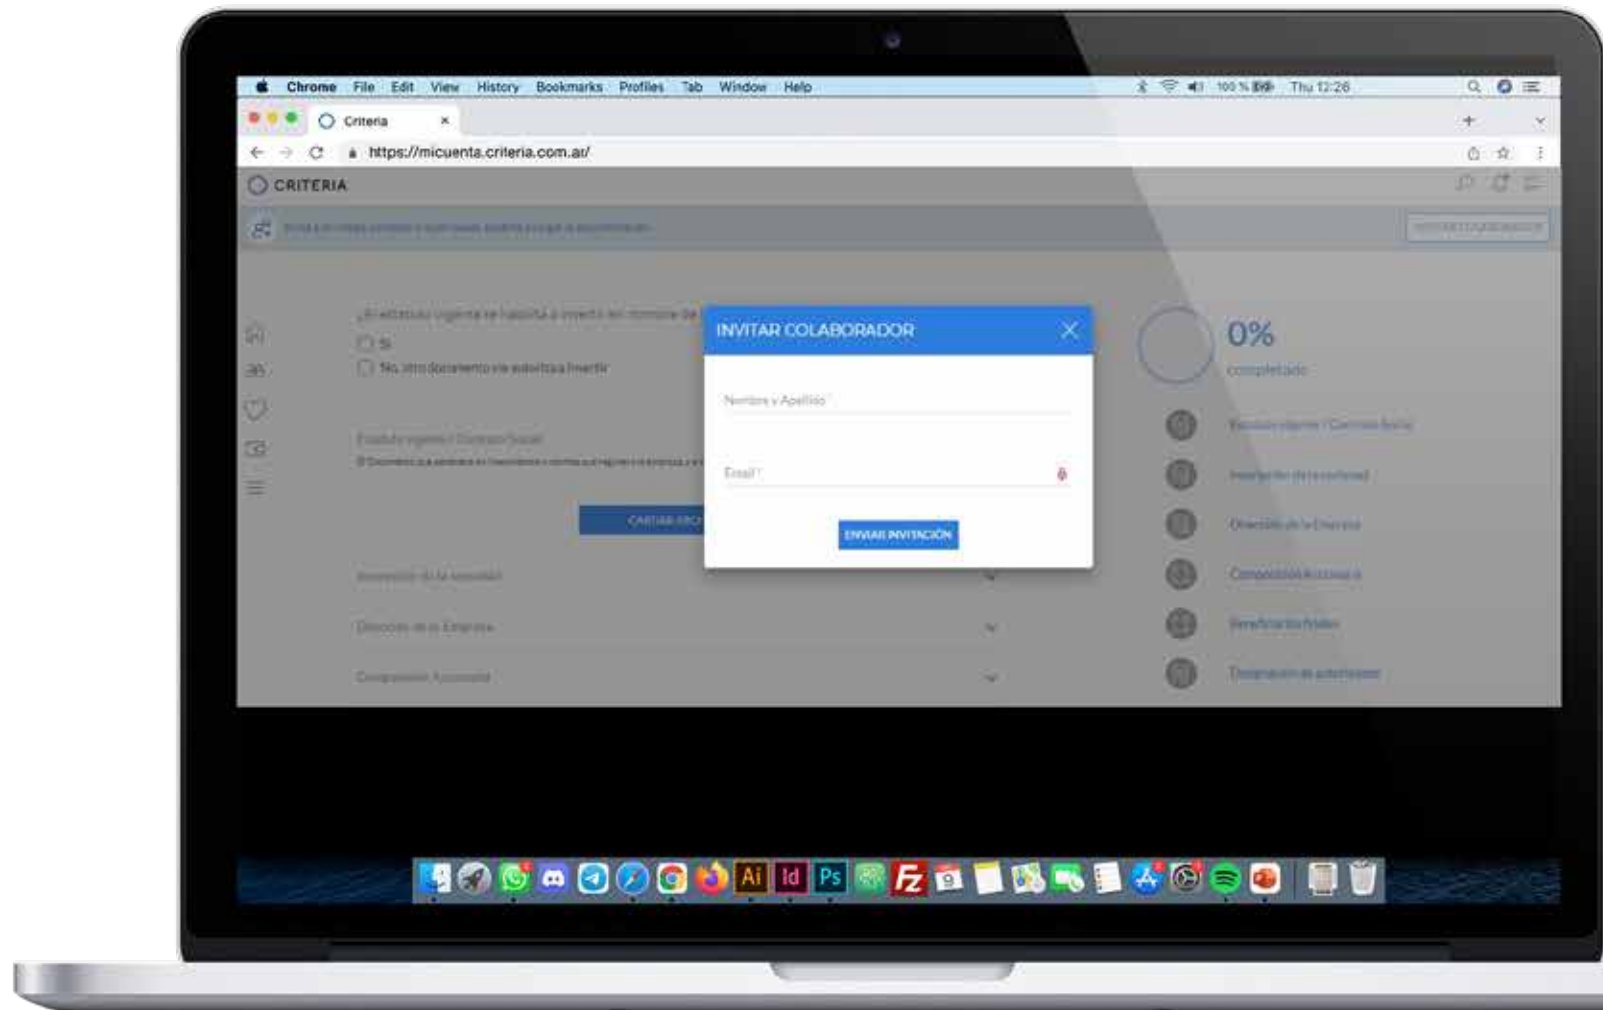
Chrome File Edit View History Bookmarks Profiles Tab Window Help

100 % Thu 12:26

Criteria

https://micuenta.criteria.com.ar/

CRITERIA

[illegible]

¿El estatuto vigente se habilita a invertir en nombre de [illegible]

Si

No, otro documento me autoriza a invertir

Estatuto vigente / Contrato Social

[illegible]

CARGAR ARCH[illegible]

Inscripción de la sociedad

Dirección de la Empresa

Composición Accionaria

INVITAR COLABORADOR

Nombre y Apellido *

Email *

ENVIAR INVITACIÓN

0%

completado

Estatuto vigente / Contrato Social

Inscripción de la sociedad

Dirección de la Empresa

Composición Accionaria

Beneficiarios finales

Designación de autorizados

Ai Id Ps